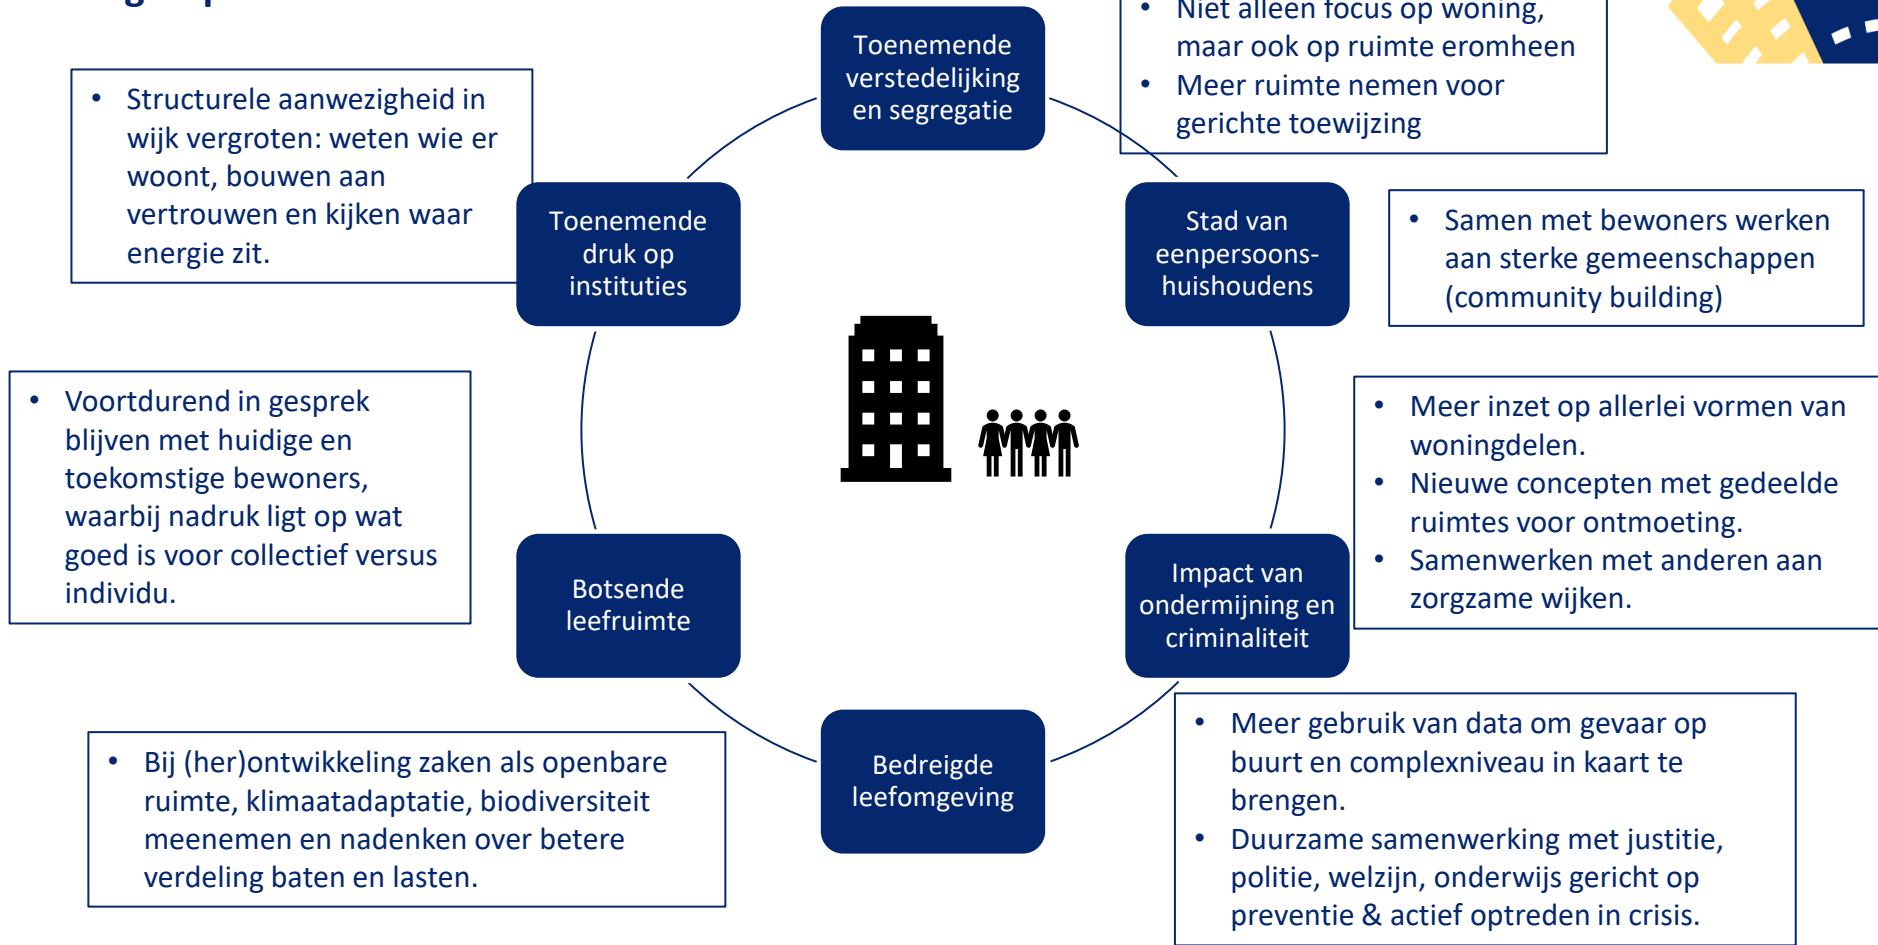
Toenemende verstedelijking en segregatie

• Niet alleen focus op woning, maar ook op ruimte eromheen
• Meer ruimte nemen voor gerichte toewijzing

• Structurele aanwezigheid in wijk vergroten: weten wie er woont, bouwen aan vertrouwen en kijken waar energie zit.

Toenemende druk op instituties

Stad van eenpersoons-huishoudens

• Samen met bewoners werken aan sterke gemeenschappen (community building)

• Voortdurend in gesprek blijven met huidige en toekomstige bewoners, waarbij nadruk ligt op wat goed is voor collectief versus individu.

• Meer inzet op allerlei vormen van woningdelen.
• Nieuwe concepten met gedeelde ruimtes voor ontmoeting.
• Samenwerken met anderen aan zorgzame wijken.

Botsende leefruimte

Impact van ondermijning en criminaliteit

Bedreigde leefomgeving

• Bij (her)ontwikkeling zaken als openbare ruimte, klimaatadaptatie, biodiversiteit meenemen en nadenken over betere verdeling baten en lasten.

• Meer gebruik van data om gevaar op buurt en complexniveau in kaart te brengen.
• Duurzame samenwerking met justitie, politie, welzijn, onderwijs gericht op preventie & actief optreden in crisis.